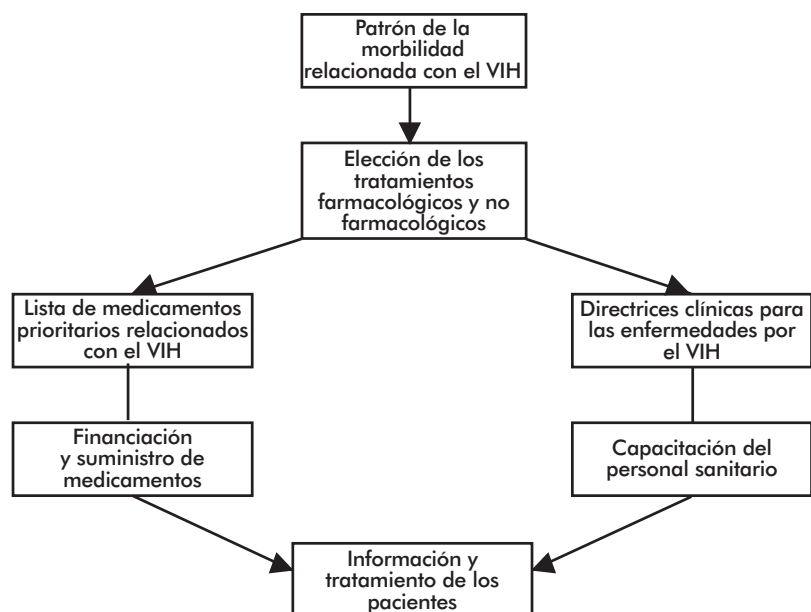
Patrón de la morbilidad relacionada con el VIH

Elección de los tratamientos farmacológicos y no farmacológicos

Lista de medicamentos prioritarios relacionados con el VIH

Directrices clínicas para las enfermedades por el VIH

Financiación y suministro de medicamentos

Capacitación del personal sanitario

Información y tratamiento de los pacientes